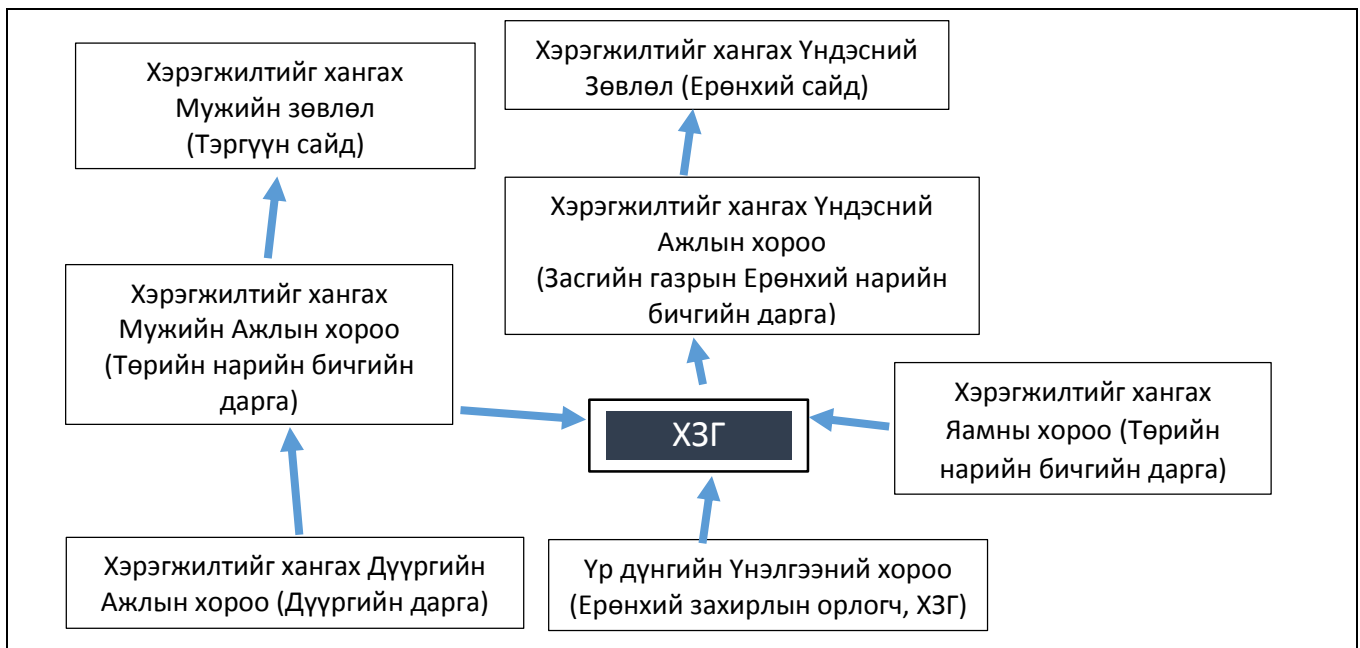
Хэрэгжилтийг хангах Мужийн зөвлөл (Тэргүүн сайд)

Хэрэгжилтийг хангах Үндэсний Зөвлөл (Ерөнхий сайд)

Хэрэгжилтийг хангах Үндэсний Ажлын хороо (Засгийн газрын Ерөнхий нарийн бичгийн дарга)

Хэрэгжилтийг хангах Мужийн Ажлын хороо (Төрийн нарийн бичгийн дарга)

ХЗГ

Хэрэгжилтийг хангах Яамны хороо (Төрийн нарийн бичгийн дарга)

Хэрэгжилтийг хангах Дүүргийн Ажлын хороо (Дүүргийн дарга)

Үр дүнгийн Үнэлгээний хороо (Ерөнхий захирлын орлогч, ХЗГ)